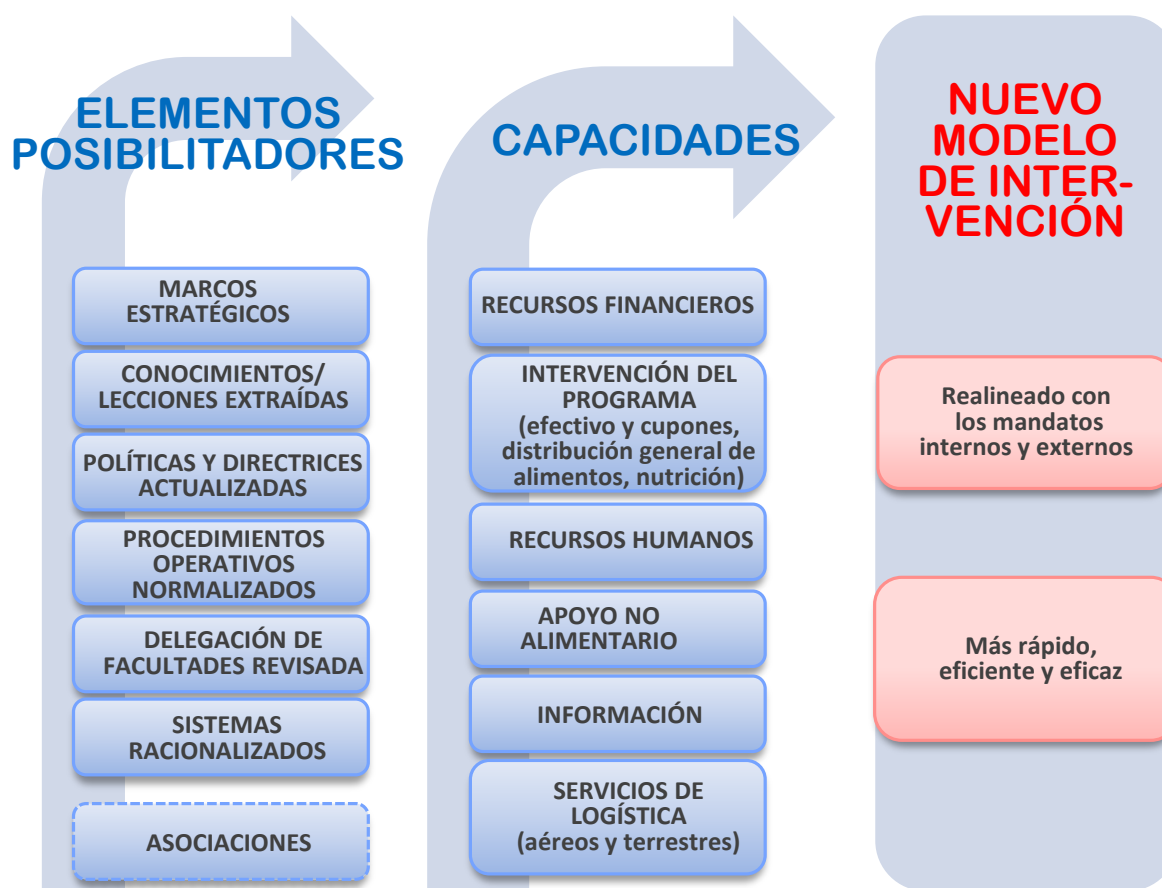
ELEMENTOS POSIBILITADORES

MARCOS ESTRATÉGICOS

CONOCIMIENTOS/ LECCIONES EXTRAÍDAS

POLÍTICAS Y DIRECTRICES ACTUALIZADAS

PROCEDIMIENTOS OPERATIVOS NORMALIZADOS

DELEGACIÓN DE FACULTADES REVISADA

SISTEMAS RACIONALIZADOS

ASOCIACIONES

CAPACIDADES

RECURSOS FINANCIEROS

INTERVENCIÓN DEL PROGRAMA (efectivo y cupones, distribución general de alimentos, nutrición)

RECURSOS HUMANOS

APOYO NO ALIMENTARIO

INFORMACIÓN

SERVICIOS DE LOGÍSTICA (aéreos y terrestres)

NUEVO MODELO DE INTERVENCIÓN

Realineado con los mandatos internos y externos

Más rápido, eficiente y eficaz